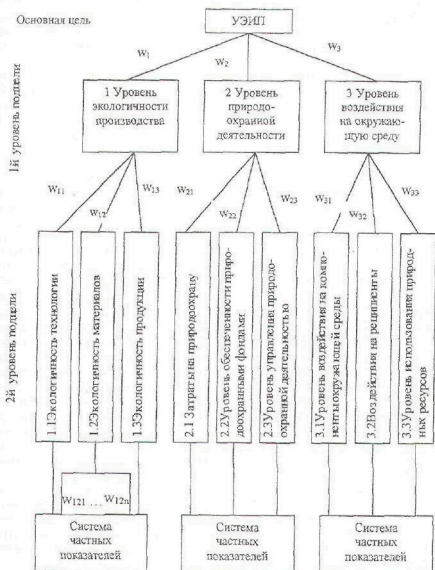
Основная цель

УЭИП

$W_1$ $W_2$ $W_3$

1й уровень подцели

1 Уровень экологичности производства

2 Уровень природоохраной деятельности

3 Уровень воздействия на окружающую среду

$W_{11}$ $W_{12}$ $W_{13}$ $W_{21}$ $W_{22}$ $W_{23}$ $W_{31}$ $W_{32}$ $W_{33}$

2й уровень подцели

1.1Экологичность технологии

1.2Экологичность материалов

1.3Экологичность продукции

2.1 Затраты на природоохрану

2.2Уровень обеспеченности природоохранными фондами

2.3Уровень управления природоохранной деятельностью

3.1Уровень воздействия на компоненты окружающей среды

3.2Воздействия на реципиенты

3.3Уровень использования природных ресурсов

$W_{121}$ ... $W_{12n}$

Система частных показателей

Система частных показателей

Система частных показателей